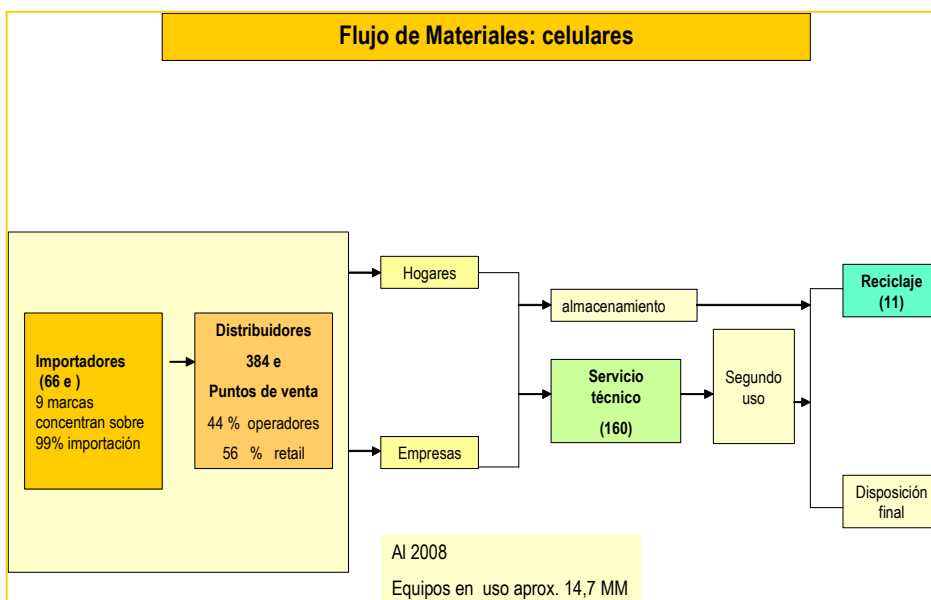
Flujo de Materiales: celulares

Importadores
(66 e )
9 marcas concentran sobre 99% importación

Distribuidores
384 e
Puntos de venta
44 % operadores
56 % retail

Hogares

Empresas

almacenamiento

Servicio técnico
(160)

Segundo uso

Reciclaje
(11)

Disposición final

Al 2008
Equipos en uso aprox. 14,7 MM